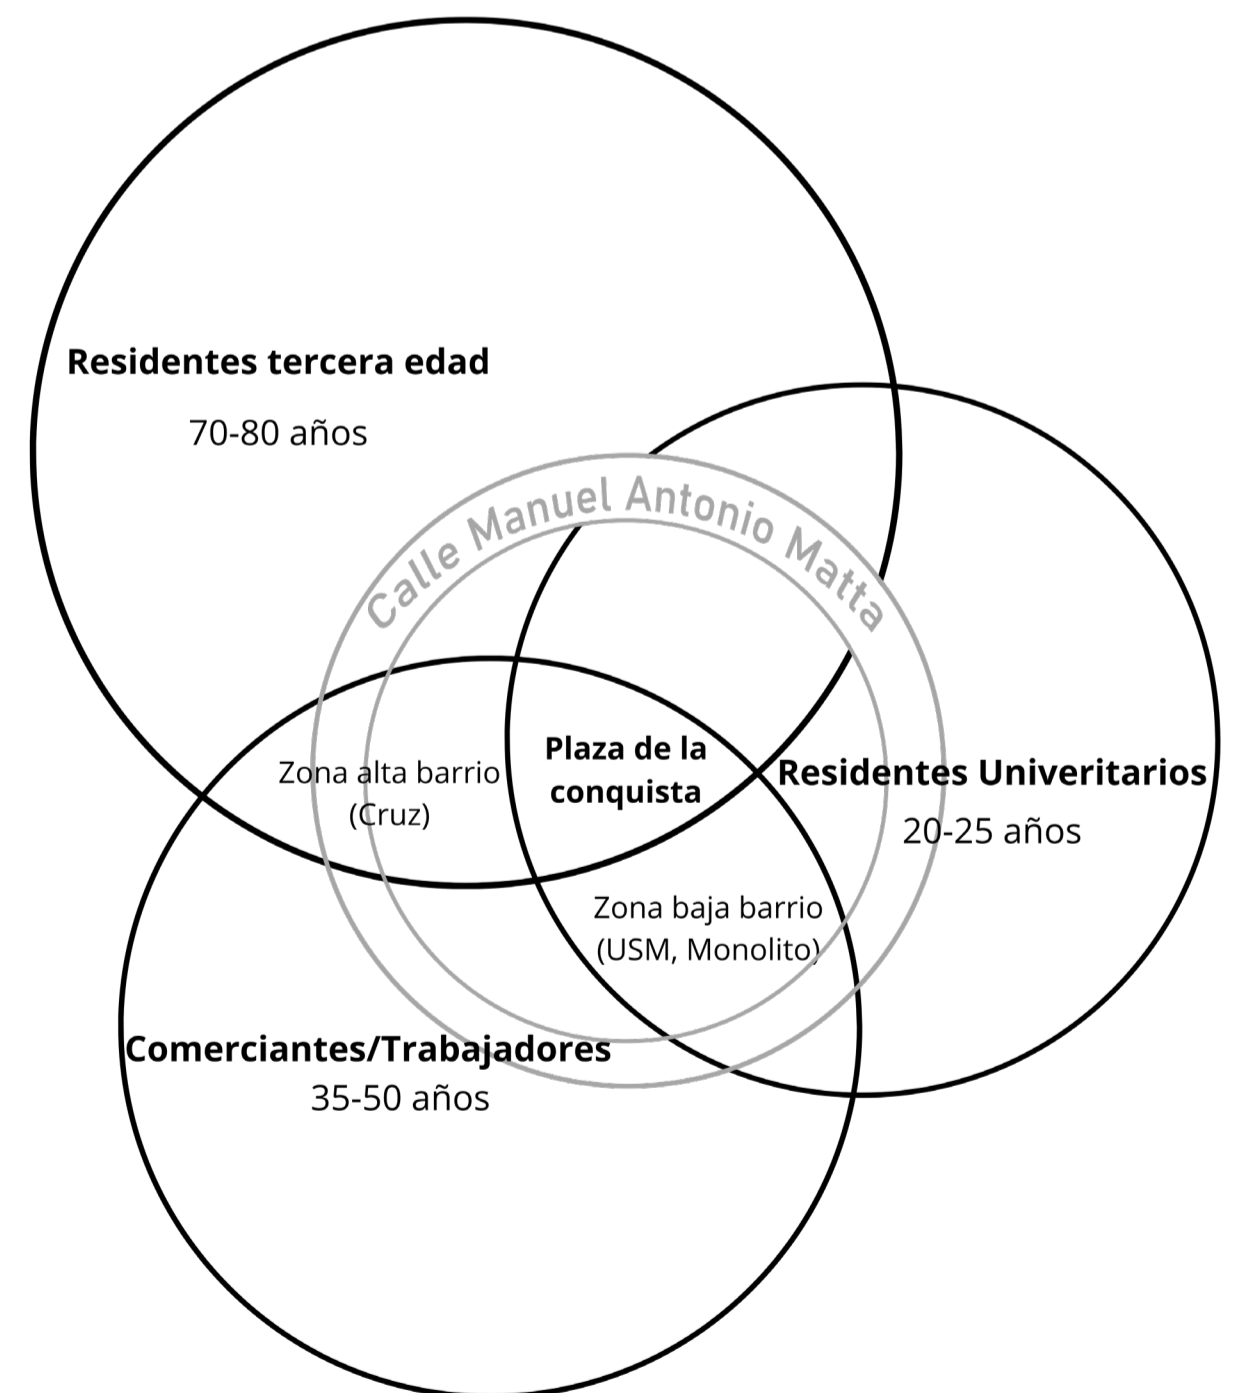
Residentes tercera edad
70-80 años

Calle Manuel Antonio Matta

Zona alta barrio (Cruz)

Plaza de la conquista

Residentes Univeritarios
20-25 años

Zona baja barrio (USM, Monolito)

Comerciantes/Trabajadores
35-50 años